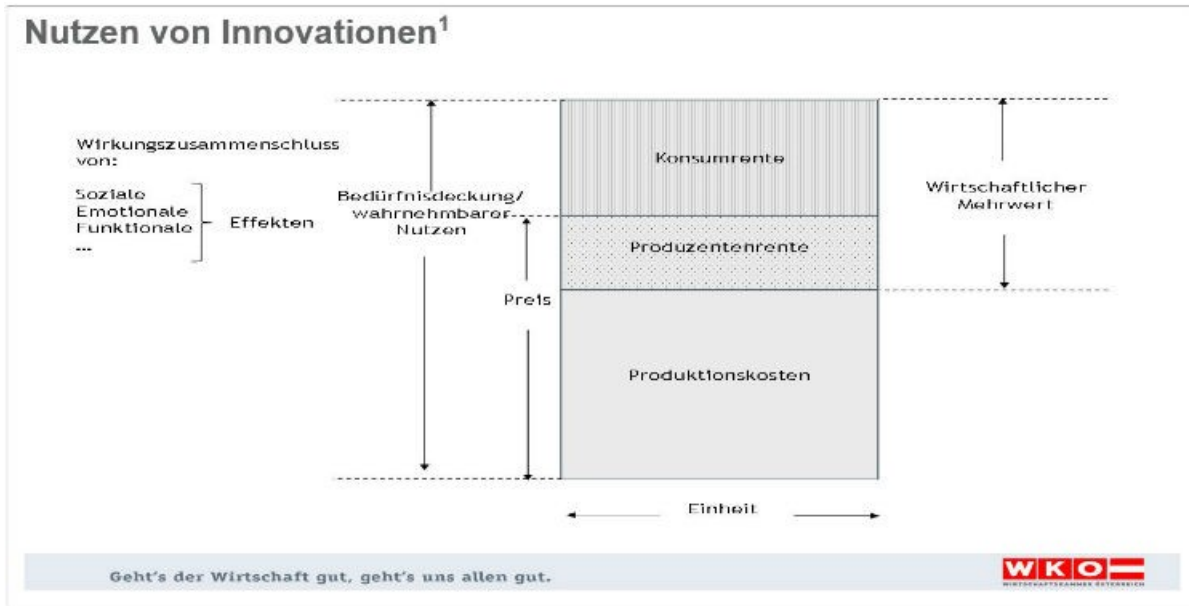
Nutzen von Innovationen$^1$

Wirkungszusammenschluss von:

Soziale
Emotionale
Funktionale
...

Effekten

Bedürfnisdeckung/ wahrnehmbarer Nutzen

Preis

Konsumrente

Produzentenrente

Produktionskosten

Wirtschaftlicher Mehrwert

Einheit

Geht's der Wirtschaft gut, geht's uns allen gut.

WKO
WIRTSCHAFTSKAMMER ÖSTERREICH